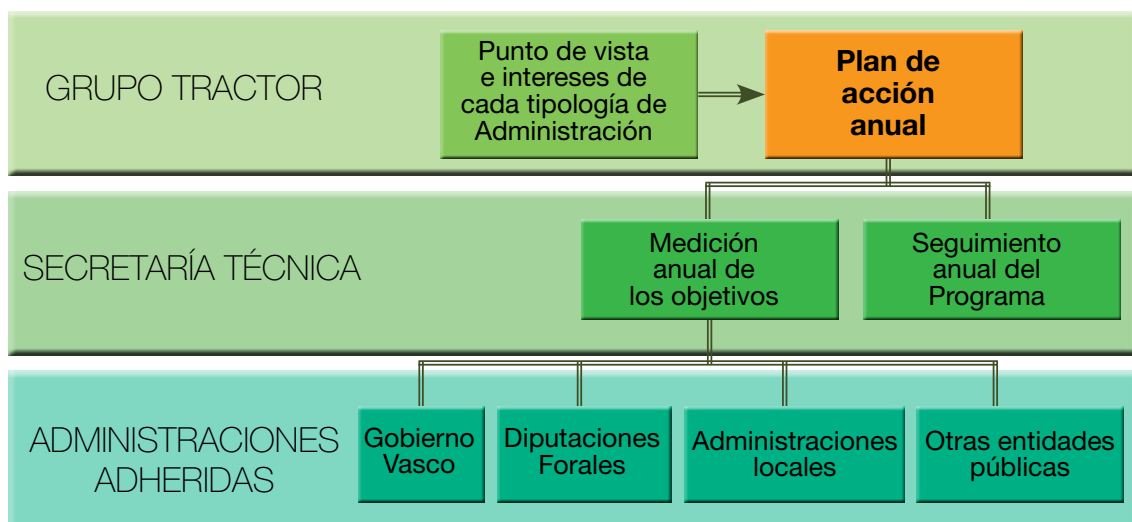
GRUPO TRACTOR

Punto de vista e intereses de cada tipología de Administración

Plan de acción anual

SECRETARÍA TÉCNICA

Medición anual de los objetivos

Seguimiento anual del Programa

ADMINISTRACIONES ADHERIDAS

Gobierno Vasco

Diputaciones Forales

Administraciones locales

Otras entidades públicas